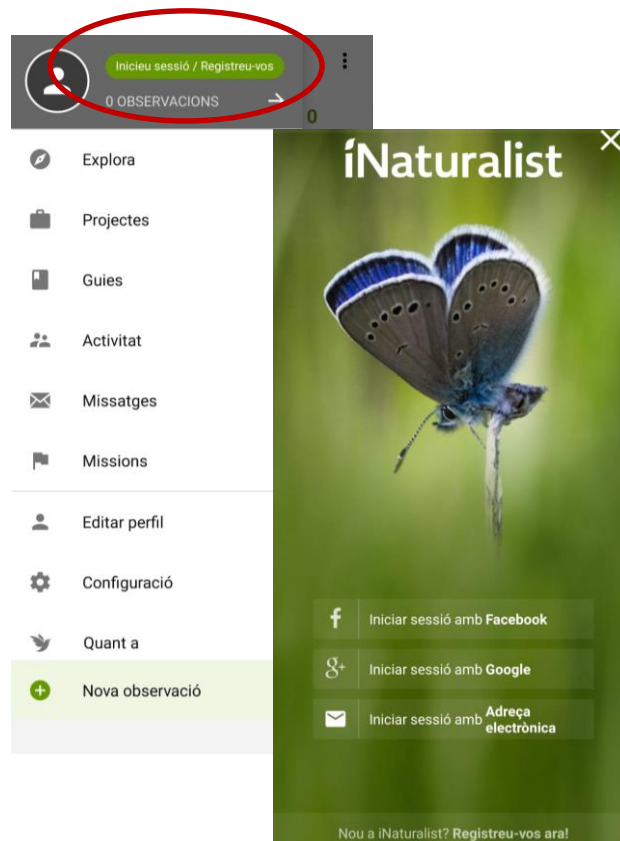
Inicieu sessió / Registreu-vos

0 OBSERVACIONS

0

Explora

Projectes

Guies

Activitat

Missatges

Missions

Editar perfil

Configuració

Quant a

Nova observació

iNaturalist

Iniciar sessió amb **Facebook**

Iniciar sessió amb **Google**

Iniciar sessió amb **Adreça electrònica**

Nou a iNaturalist? **Registreu-vos ara!**